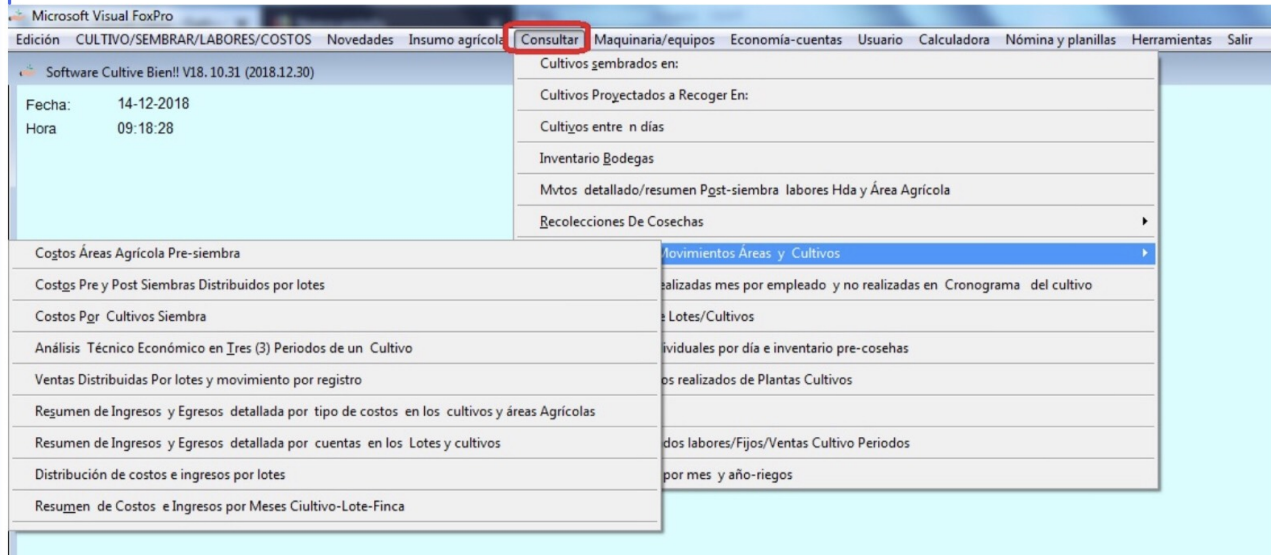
Microsoft Visual FoxPro

Edición CULTIVO/SEMBRAR/LABORES/COSTOS Novedades Insumo agrícola Consultar Maquinaria/equipos Economía-cuentas Usuario Calculadora Nómina y planillas Herramientas Salir

Software Cultive Bien!! V18. 10.31 (2018.12.30)

Fecha: 14-12-2018
Hora 09:18:28

Cultivos sembrados en:
Cultivos Proyectados a Recoger En:
Cultivos entre n días
Inventario Bodegas
Mvtos detallado/resumen Post-siembra labores Hda y Área Agrícola
Recolecciones De Cosechas
Movimientos Áreas y Cultivos
ealizadas mes por empleado y no realizadas en Cronograma del cultivo
e Lotes/Cultivos
ividuales por día e inventario pre-cosehas
os realizados de Plantas Cultivos
dos labores/Fijos/Ventas Cultivo Periodos
por mes y año-riegos

Costos Áreas Agrícola Pre-siembra
Costos Pre y Post Siembras Distribuidos por lotes
Costos Por Cultivos Siembra
Análisis Técnico Económico en Tres (3) Periodos de un Cultivo
Ventas Distribuidas Por lotes y movimiento por registro
Resumen de Ingresos y Egresos detallada por tipo de costos en los cultivos y áreas Agrícolas
Resumen de Ingresos y Egresos detallada por cuentas en los Lotes y cultivos
Distribución de costos e ingresos por lotes
Resumen de Costos e Ingresos por Meses Ciultivo-Lote-Finca